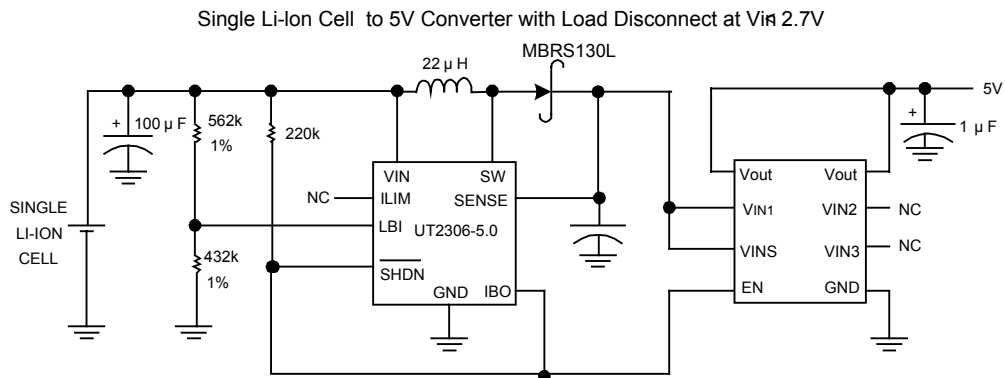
Single Li-Ion Cell to 5V Converter with Load Disconnect at VIN 2.7V

22 μ H

MBRS130L

5V

+ 100 μ F

562k 1%

220k

+ 1 μ F

SINGLE LI-ION CELL

NC

VIN

SW

ILIM

SENSE

LBI

UT2306-5.0

$\overline{SHDN}$

GND

IBO

432k 1%

Vout

Vout

VIN1

VIN2

NC

VINS

VIN3

NC

EN

GND